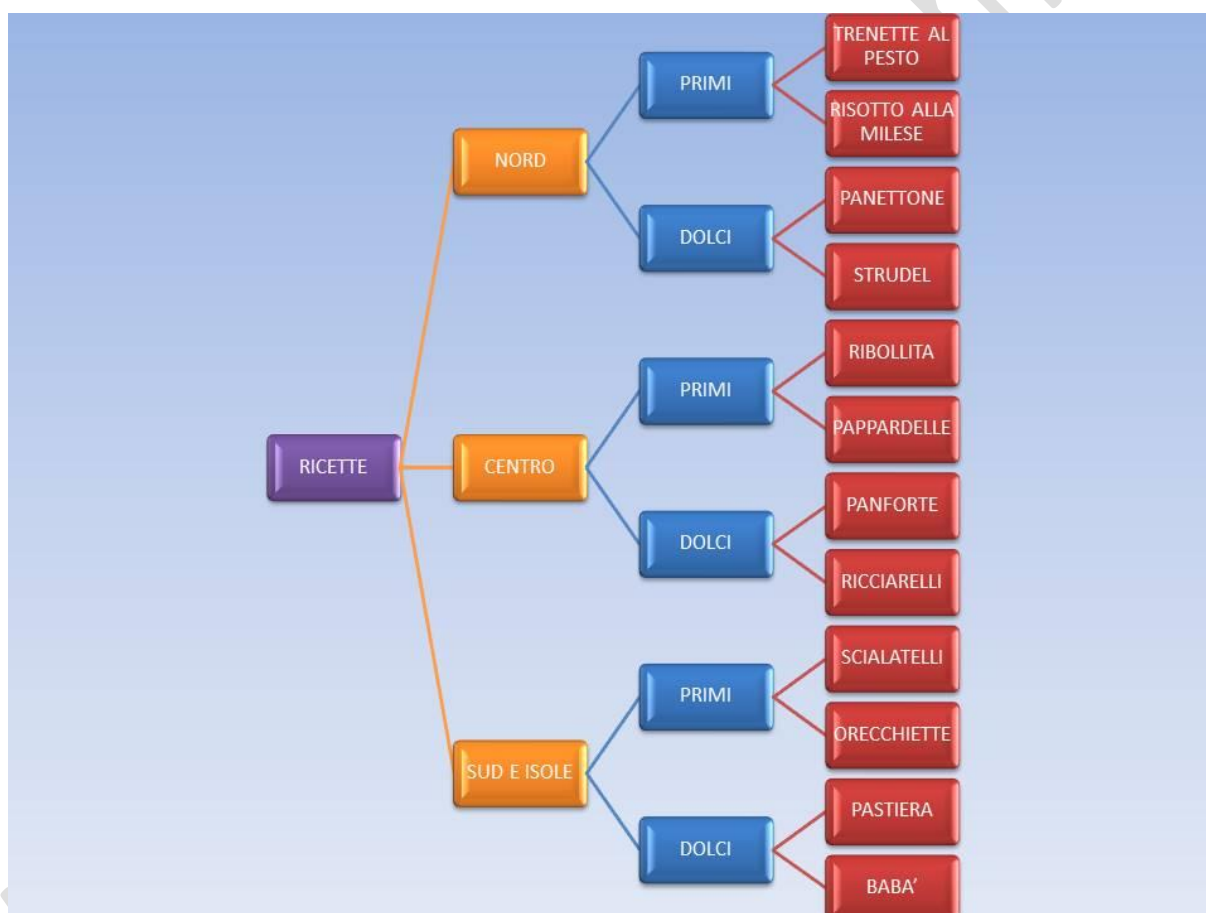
RICETTE

NORD

PRIMI

TRENETTE AL PESTO

RISOTTO ALLA MILESE

DOLCI

PANETTONE

STRUDEL

CENTRO

PRIMI

RIBOLLITA

PAPPARDELLE

DOLCI

PANFORTE

RICCIARELLI

SUD E ISOLE

PRIMI

SCIALATELLI

ORECCHIETTE

DOLCI

PASTIERA

BABA’